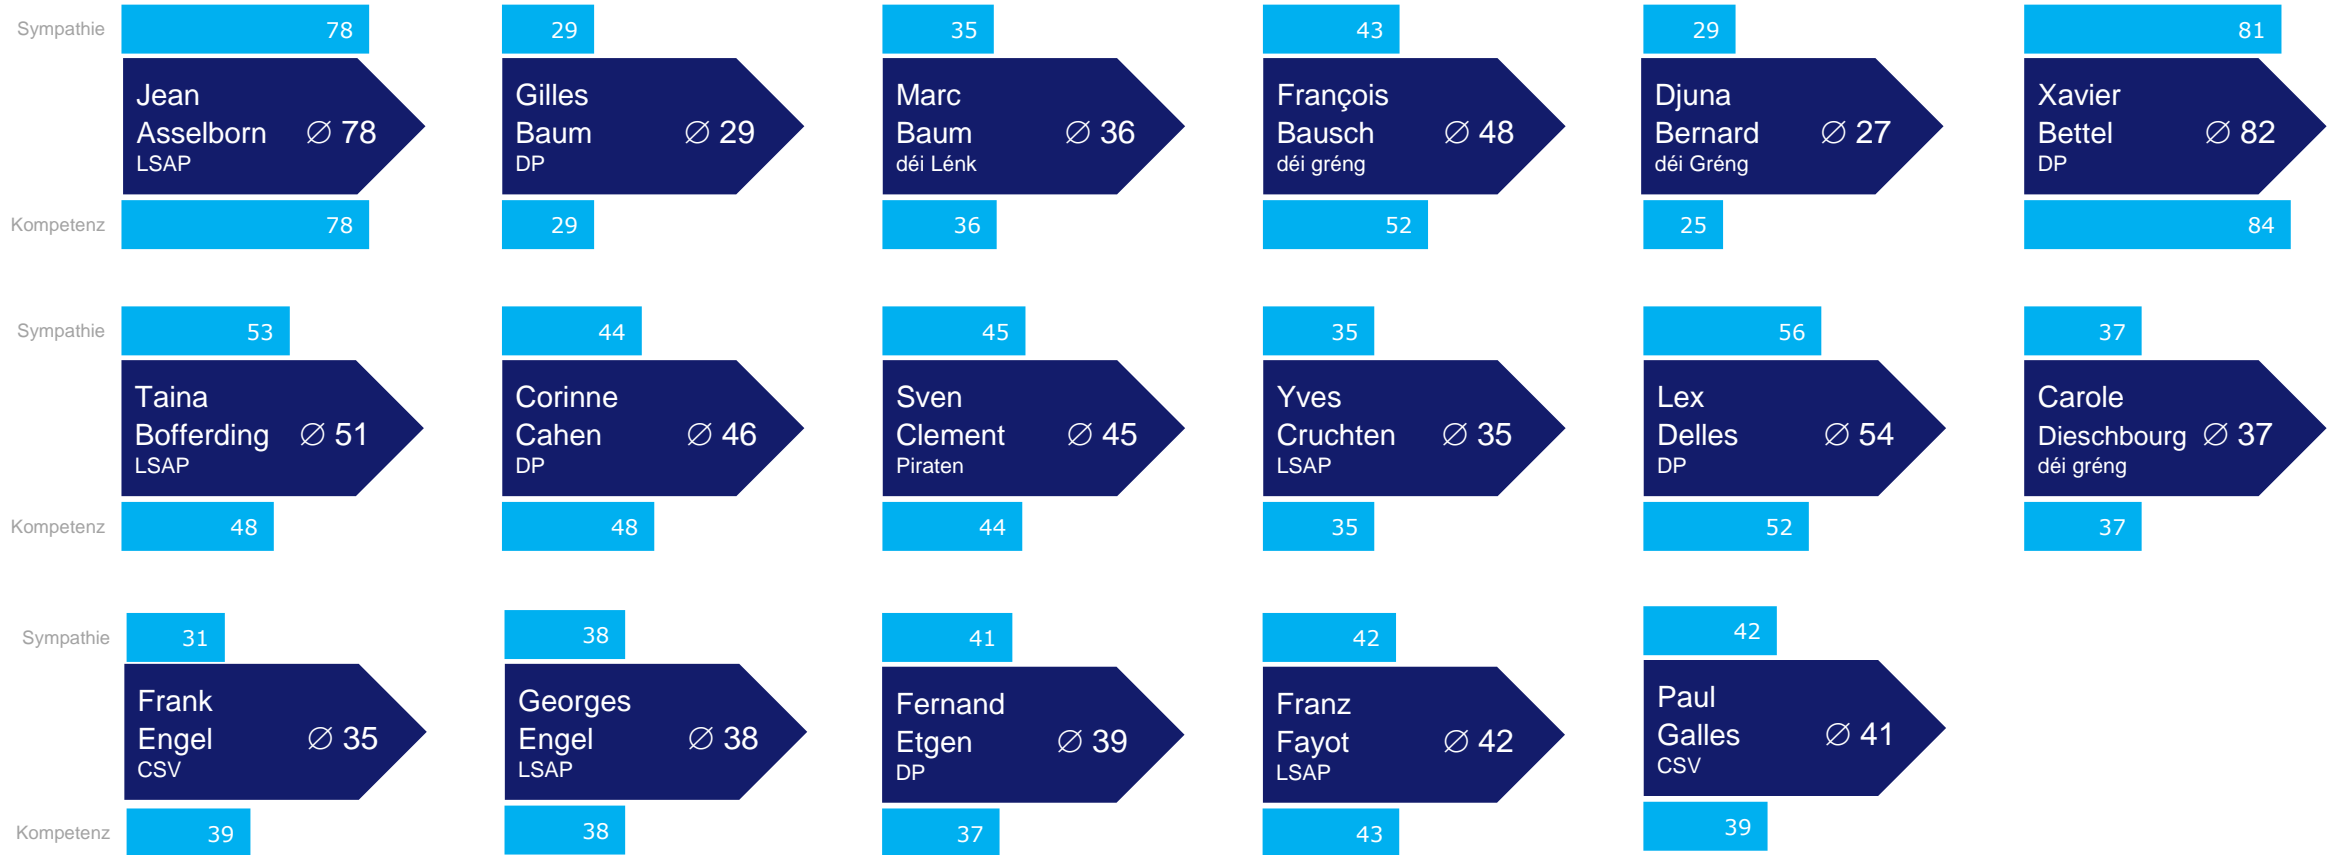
Sympathie 78 Jean Asselborn LSAP ∅ 78 Kompetenz 78

29 Gilles Baum DP ∅ 29 29

35 Marc Baum déi Lénk ∅ 36 36

43 François Bausch déi gréng ∅ 48 52

29 Djuna Bernard déi Gréng ∅ 27 25

81 Xavier Bettel DP ∅ 82 84

Sympathie 53 Taina Bofferding LSAP ∅ 51 Kompetenz 48

44 Corinne Cahen DP ∅ 46 48

45 Sven Clement Piraten ∅ 45 44

35 Yves Cruchten LSAP ∅ 35 35

56 Lex Delles DP ∅ 54 52

37 Carole Dieschbourg déi gréng ∅ 37 37

Sympathie 31 Frank Engel CSV ∅ 35 Kompetenz 39

38 Georges Engel LSAP ∅ 38 38

41 Fernand Etgen DP ∅ 39 37

42 Franz Fayot LSAP ∅ 42 43

42 Paul Galles CSV ∅ 41 39